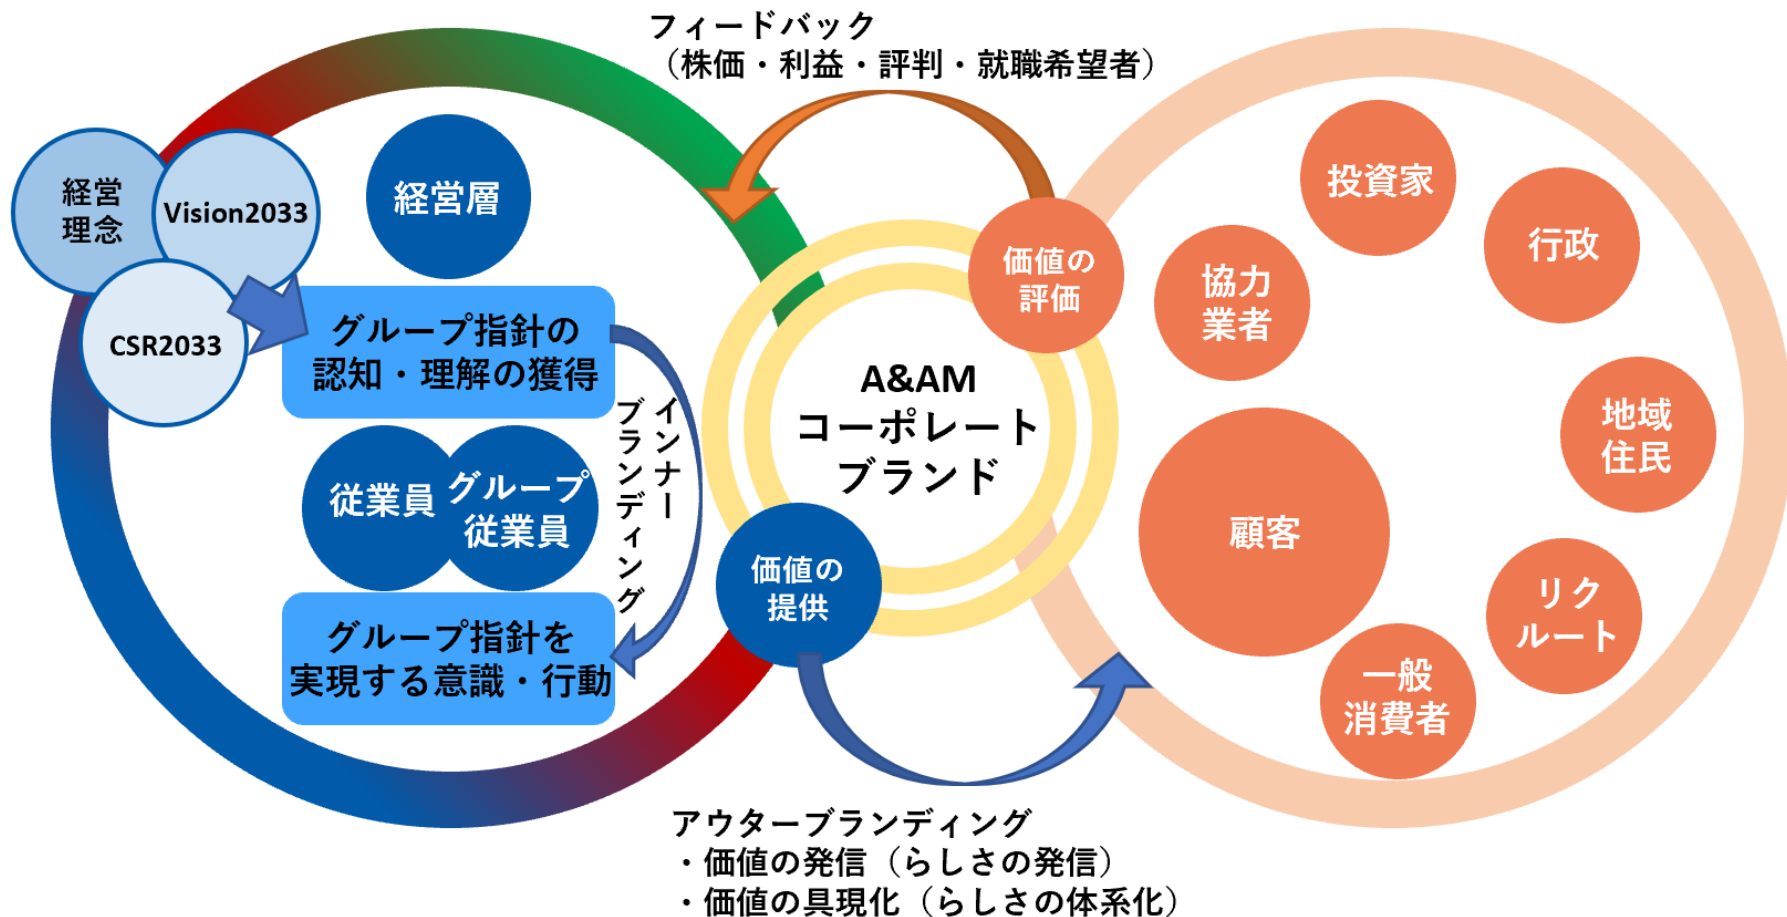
フィードバック
（株価・利益・評判・就職希望者）

経営理念

Vision2033

CSR2033

経営層

グループ指針の認知・理解の獲得

インナーブランディング

従業員

グループ従業員

グループ指針を実現する意識・行動

価値の評価

A&AM
コーポレートブランド

価値の提供

投資家

行政

協力業者

地域住民

顧客

リクルート

一般消費者

アウターブランディング
・価値の発信（らしさの発信）
・価値の具現化（らしさの体系化）